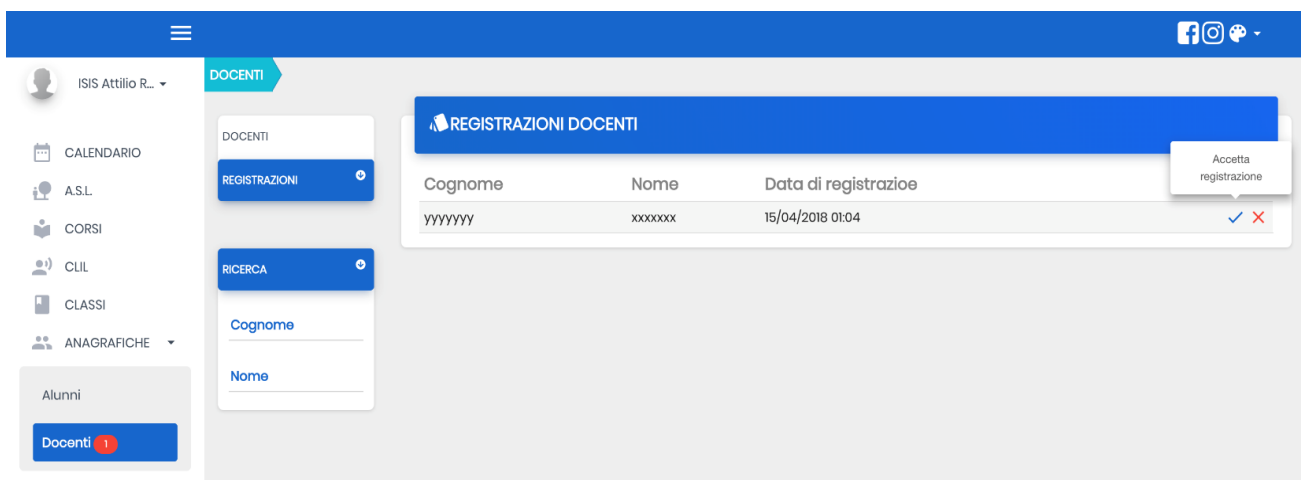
ISIS Attilio R...

CALENDARIO
A.S.L.
CORSI
CLIL
CLASSI
ANAGRAFICHE

Alunni
Docenti 1

DOCENTI

DOCENTI
REGISTRAZIONI

RICERCA
Cognome
Nome

REGISTRAZIONI DOCENTI

Accetta registrazione

| Cognome | Nome | Data di registrazioe | |
|---|---|---|---|
| yyyyyyy | xxxxxxx | 15/04/2018 01:04 | ✓ ✕ |